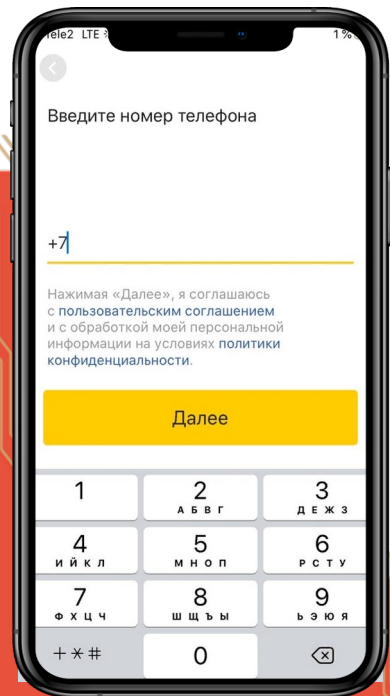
Tele2 LTE 1%

Введите номер телефона

+7

Нажимая «Далее», я соглашаюсь с пользовательским соглашением и с обработкой моей персональной информации на условиях политики конфиденциальности.

Далее

1
2 АБВГ
3 ДЕЖЗ
4 ИЙКЛ
5 МНОП
6 РСТУ
7 ФХЦЧ
8 ШЩЪЫ
9 ЬЭЮЯ
+*#
0